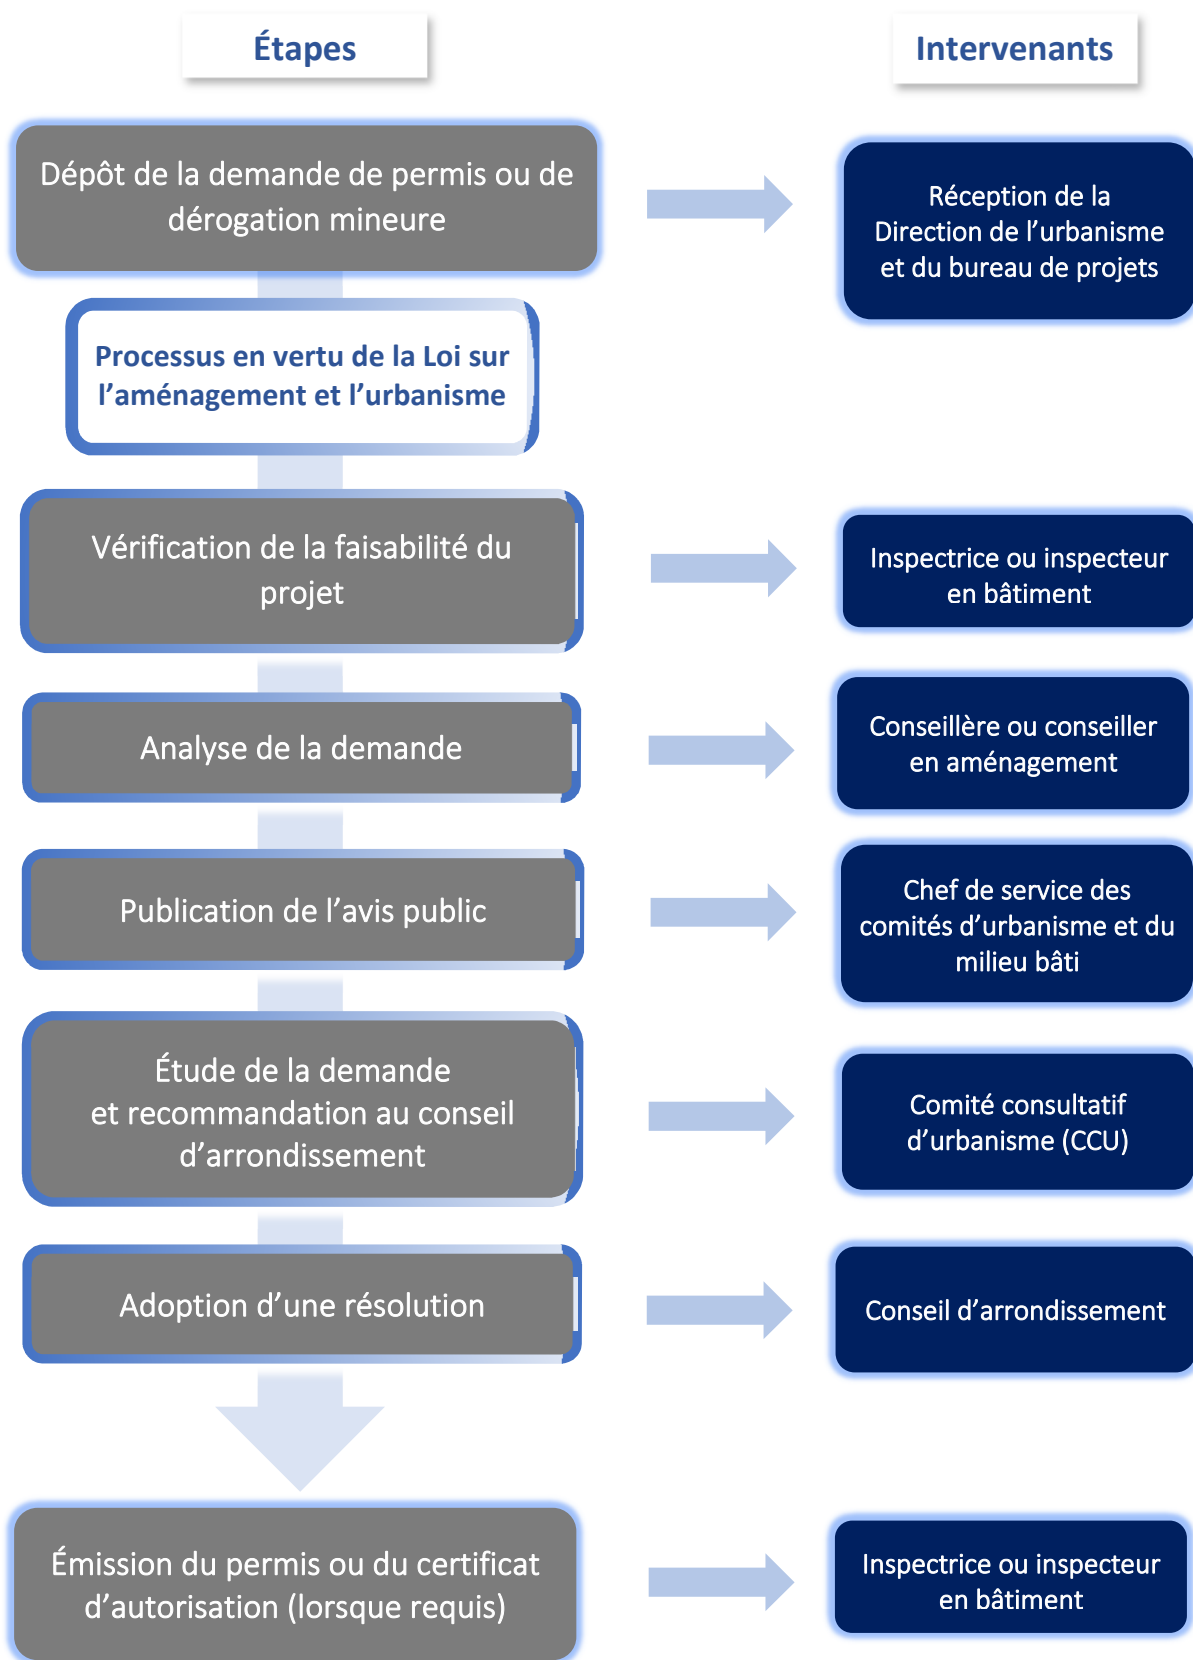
Étapes

Intervenants

Dépôt de la demande de permis ou de dérogation mineure

Réception de la Direction de l'urbanisme et du bureau de projets

Processus en vertu de la Loi sur l'aménagement et l'urbanisme

Vérification de la faisabilité du projet

Inspectrice ou inspecteur en bâtiment

Analyse de la demande

Conseillère ou conseiller en aménagement

Publication de l'avis public

Chef de service des comités d'urbanisme et du milieu bâti

Étude de la demande et recommandation au conseil d'arrondissement

Comité consultatif d'urbanisme (CCU)

Adoption d'une résolution

Conseil d'arrondissement

Émission du permis ou du certificat d'autorisation (lorsque requis)

Inspectrice ou inspecteur en bâtiment